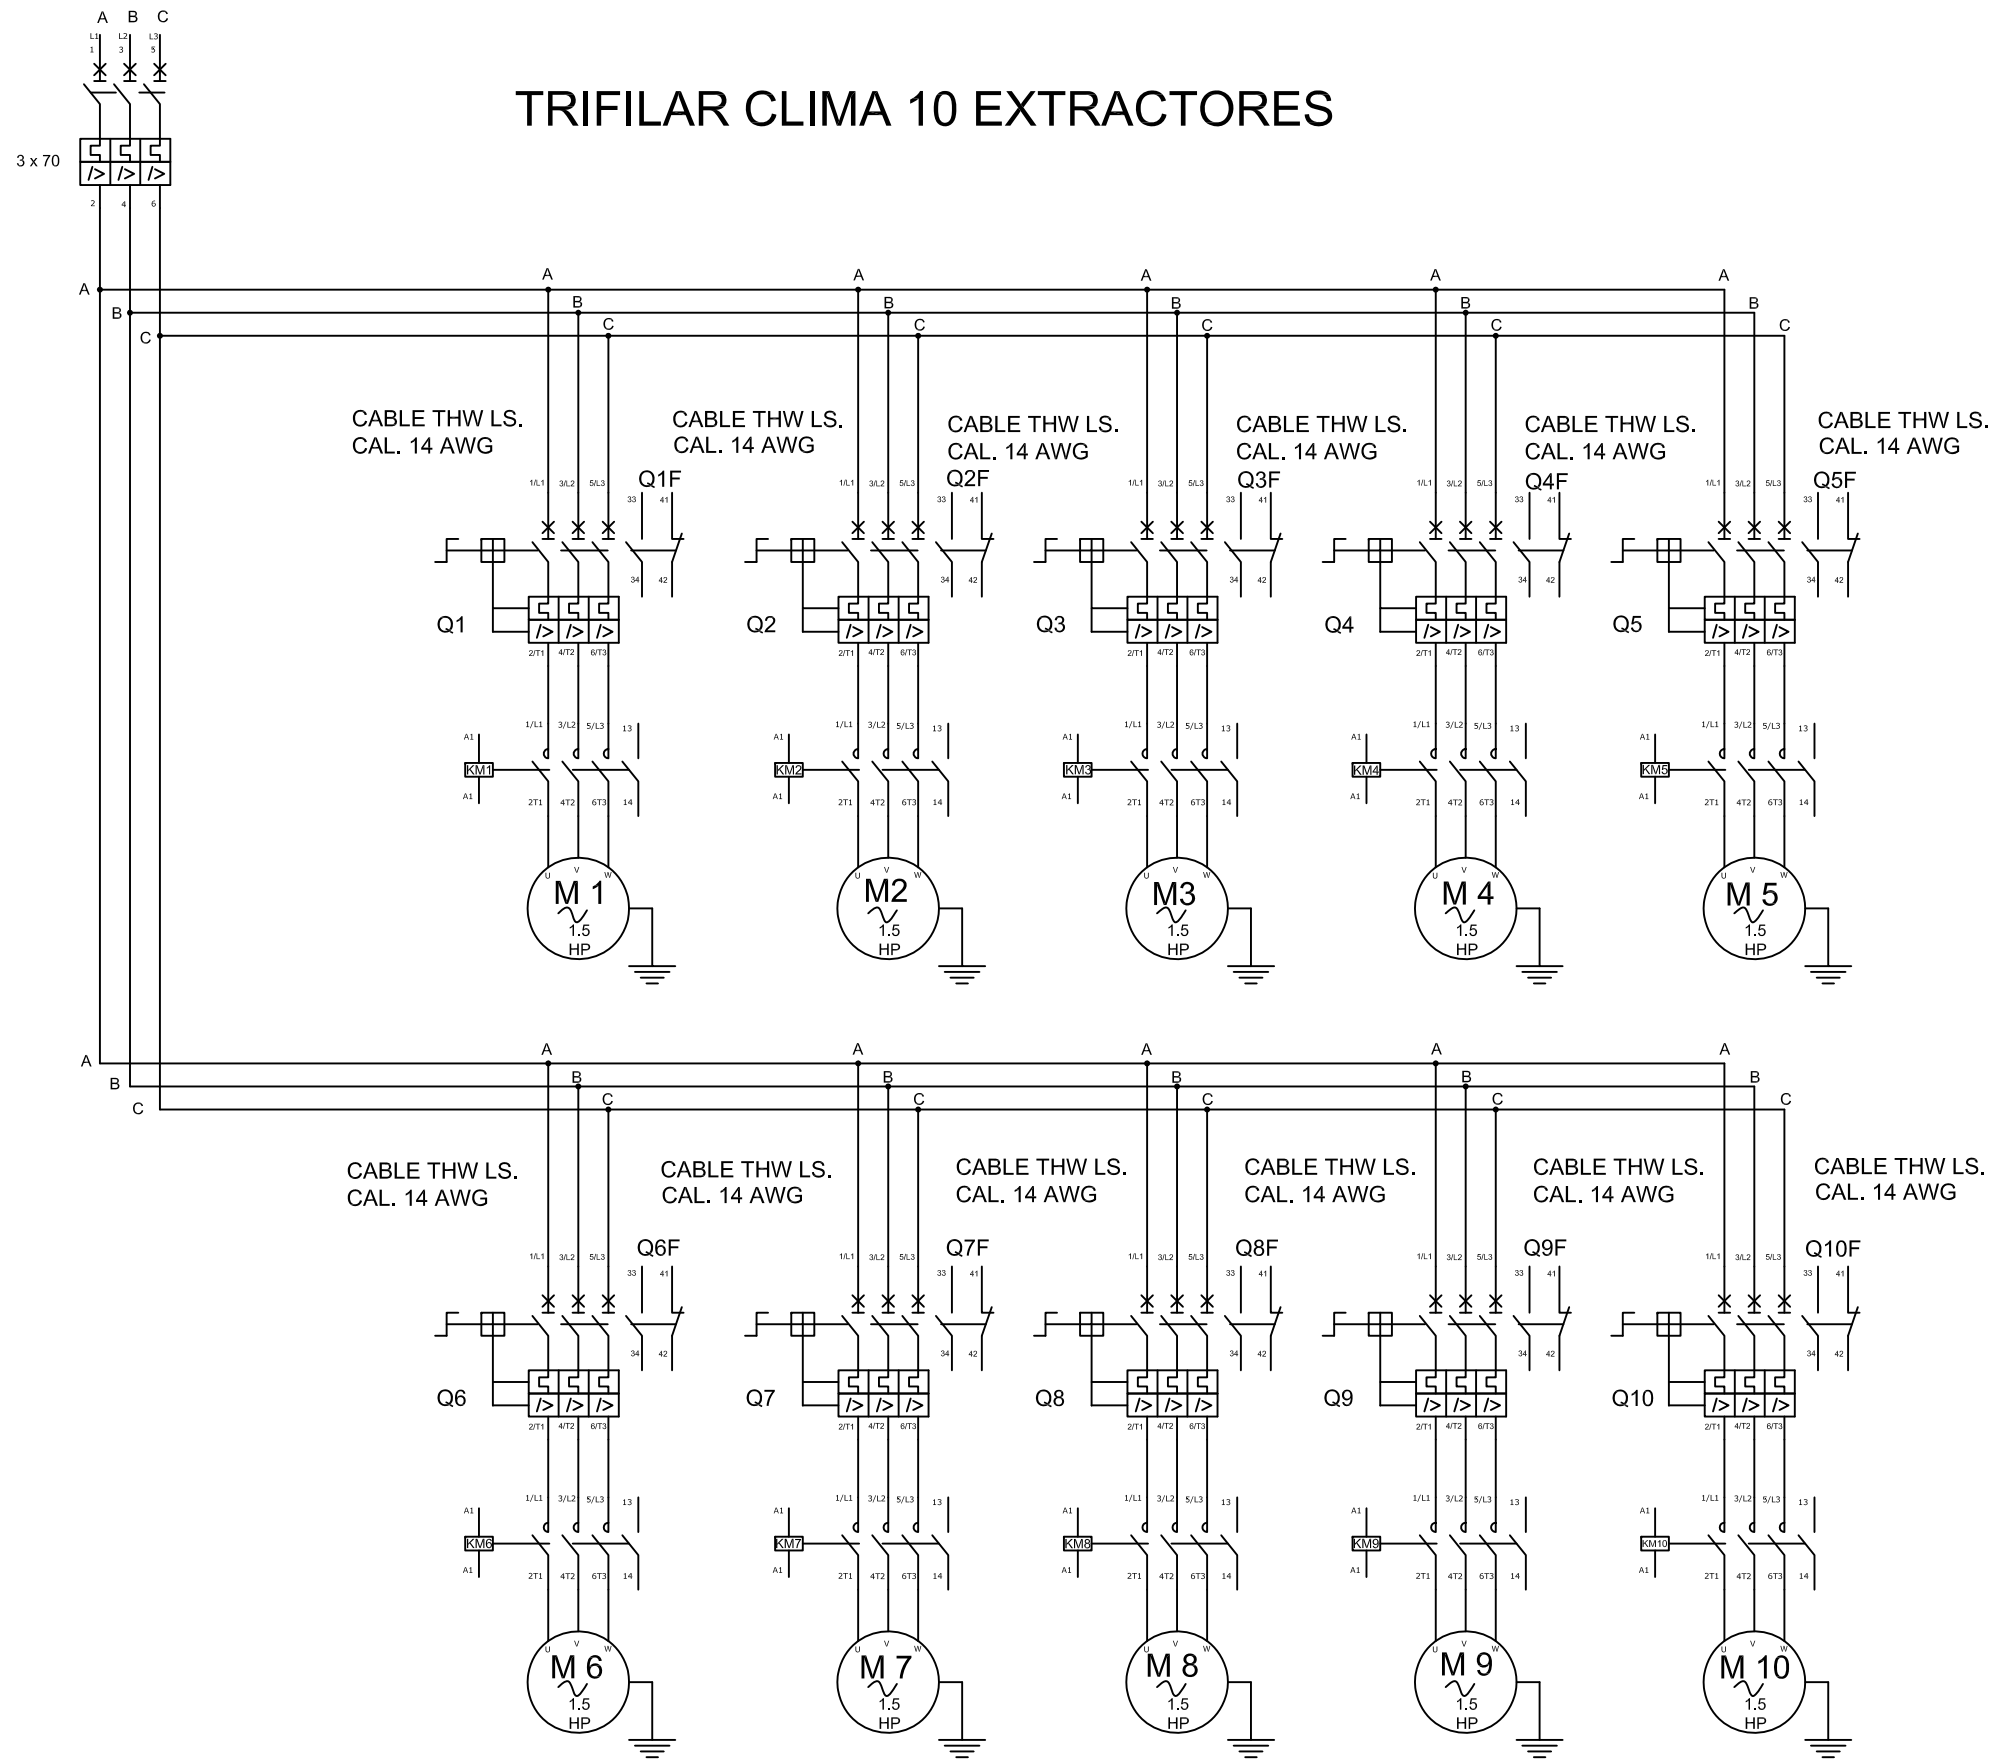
A B C
L1 L2 L3
1 3 5

TRIFILAR CLIMA 10 EXTRACTORES

3 x 70

2 4 6

A
B
C

A B C A B C A B C A B C A B C

CABLE THW LS.
CAL. 14 AWG

CABLE THW LS.
CAL. 14 AWG

CABLE THW LS.
CAL. 14 AWG

CABLE THW LS.
CAL. 14 AWG

CABLE THW LS.
CAL. 14 AWG

CABLE THW LS.
CAL. 14 AWG

Q1F Q2F Q3F Q4F Q5F

1/L1 3/L2 5/L3 33 41 34 42

Q1 Q2 Q3 Q4 Q5

2/T1 4/T2 6/T3

1/L1 3/L2 5/L3 13
A1
KM1 KM2 KM3 KM4 KM5
A1
2T1 4T2 6T3 14

U V W
M 1
1.5
HP

M2
1.5
HP

M3
1.5
HP

M 4
1.5
HP

M 5
1.5
HP

A
B
C

A B C A B C A B C A B C A B C

CABLE THW LS.
CAL. 14 AWG

CABLE THW LS.
CAL. 14 AWG

CABLE THW LS.
CAL. 14 AWG

CABLE THW LS.
CAL. 14 AWG

CABLE THW LS.
CAL. 14 AWG

CABLE THW LS.
CAL. 14 AWG

Q6F Q7F Q8F Q9F Q10F

1/L1 3/L2 5/L3 33 41 34 42

Q6 Q7 Q8 Q9 Q10

2/T1 4/T2 6/T3

1/L1 3/L2 5/L3 13
A1
KM6 KM7 KM8 KM9 KM10
A1
2T1 4T2 6T3 14

U V W
M 6
1.5
HP

M 7
1.5
HP

M 8
1.5
HP

M 9
1.5
HP

M 10
1.5
HP